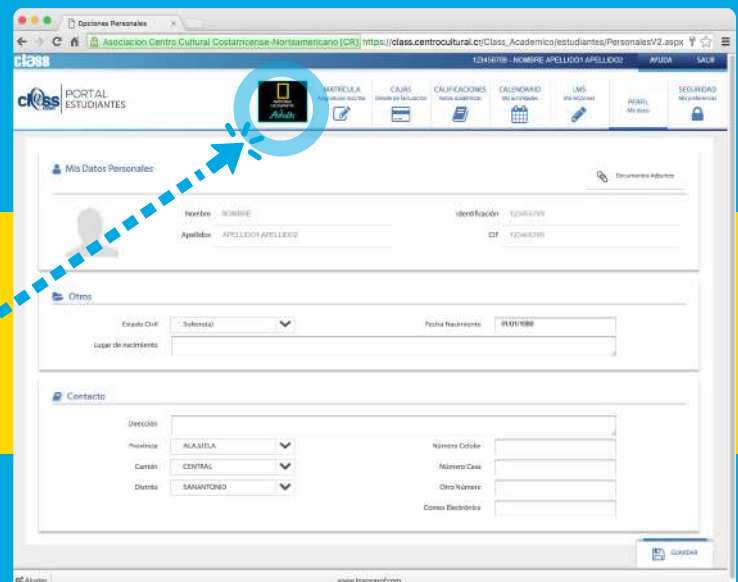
Opciones Personales

Asociacion Centro Cultural Costarricense-Norteamericano [CR] https://class.centrocultural.cr/Class_Academico/estudiantes/PersonalesV2.aspx

class

12345678 - NOMBRE APELLIDO1 APELLIDO2 AYUDA SALIR

class PORTAL ESTUDIANTES

NATIONAL GEOGRAPHIC Adults

MATRÍCULA

CAJAS

CALIFICACIONES Notas académicas

CALENDARIO Mis actividades

LMS Mis lecciones

PERFIL Mis datos

SEGURIDAD Mis preferencias

Mis Datos Personales

Documentos Adjuntos

Nombre NOMBRE

Apellidos APELLIDO1 APELLIDO2

Identificación 12345678

CIT 12345678

Otros

Estado Civil Soltero(a)

Fecha Nacimiento 01/01/1980

Lugar de nacimiento

Contacto

Dirección

Provincia ALAJUELA

Cantón CENTRAL

Distrito SAN ANTONIO

Número Celular

Número Casa

Otro Número

Correo Electrónico

GUARDAR

Ayuda